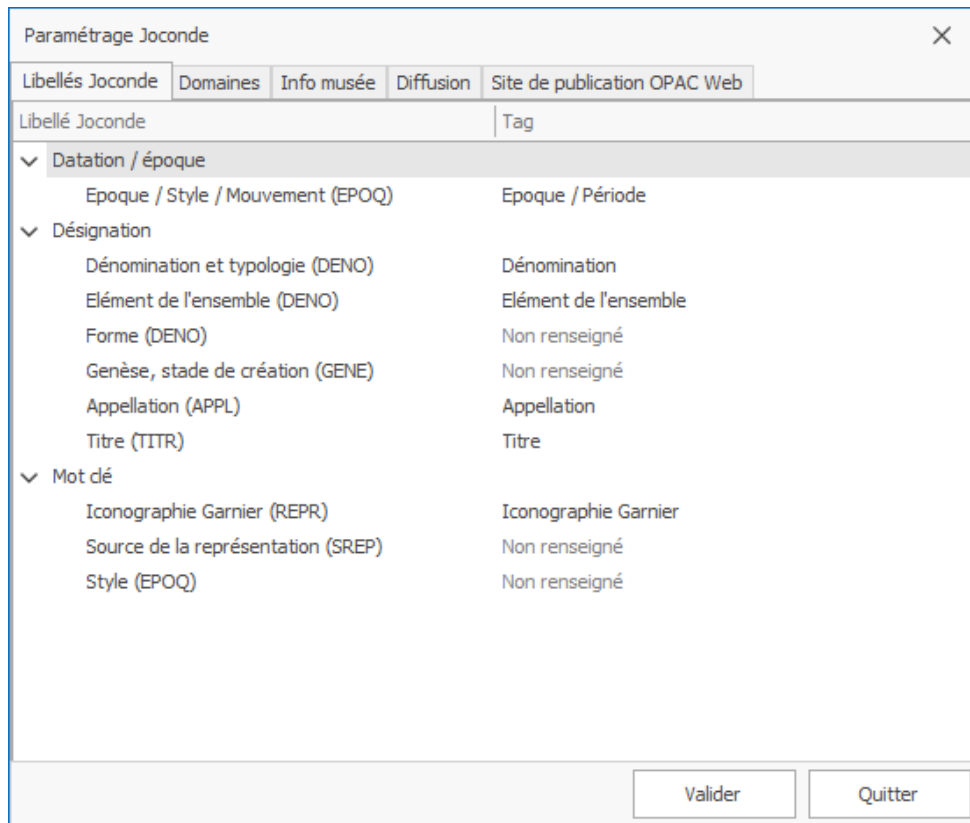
Paramétrage Joconde

Libellés Joconde | Domaines | Info musée | Diffusion | Site de publication OPAC Web

| Libellé Joconde | Tag |
|---|---|
| Datation / époque | |
| Epoque / Style / Mouvement (EPOQ) | Epoque / Période |
| Désignation | |
| Dénomination et typologie (DENO) | Dénomination |
| Elément de l'ensemble (DENO) | Elément de l'ensemble |
| Forme (DENO) | Non renseigné |
| Genèse, stade de création (GENE) | Non renseigné |
| Appellation (APPL) | Appellation |
| Titre (TITR) | Titre |
| Mot clé | |
| Iconographie Garnier (REPR) | Iconographie Garnier |
| Source de la représentation (SREP) | Non renseigné |
| Style (EPOQ) | Non renseigné |

Valider | Quitter